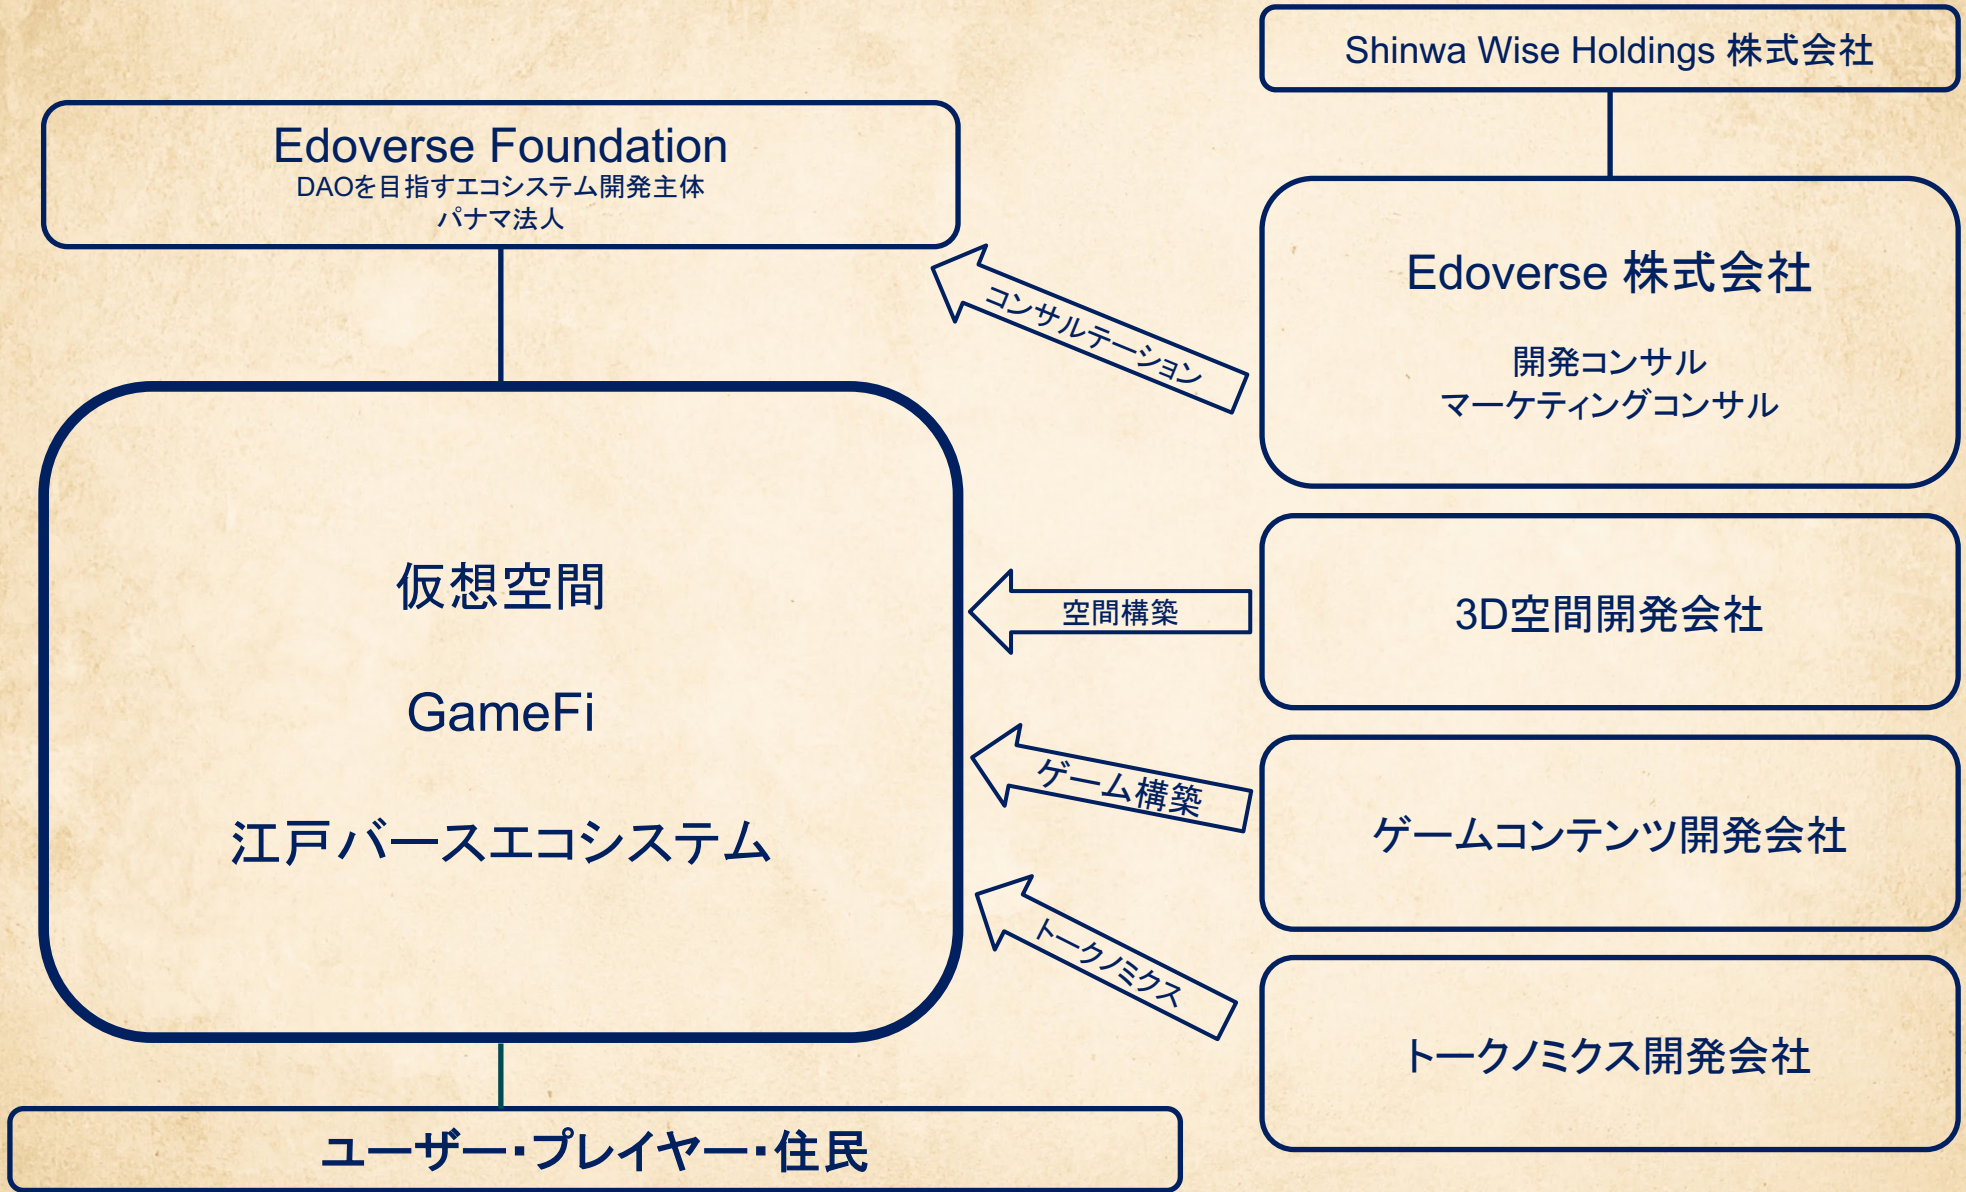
Shinwa Wise Holdings 株式会社

Edoverse Foundation
DAOを目指すエコシステム開発主体
パナマ法人

コンサルテーション

Edoverse 株式会社

開発コンサル
マーケティングコンサル

仮想空間

GameFi

江戸バースエコシステム

空間構築

3D空間開発会社

ゲーム構築

ゲームコンテンツ開発会社

トークノミクス

トークノミクス開発会社

ユーザー・プレイヤー・住民